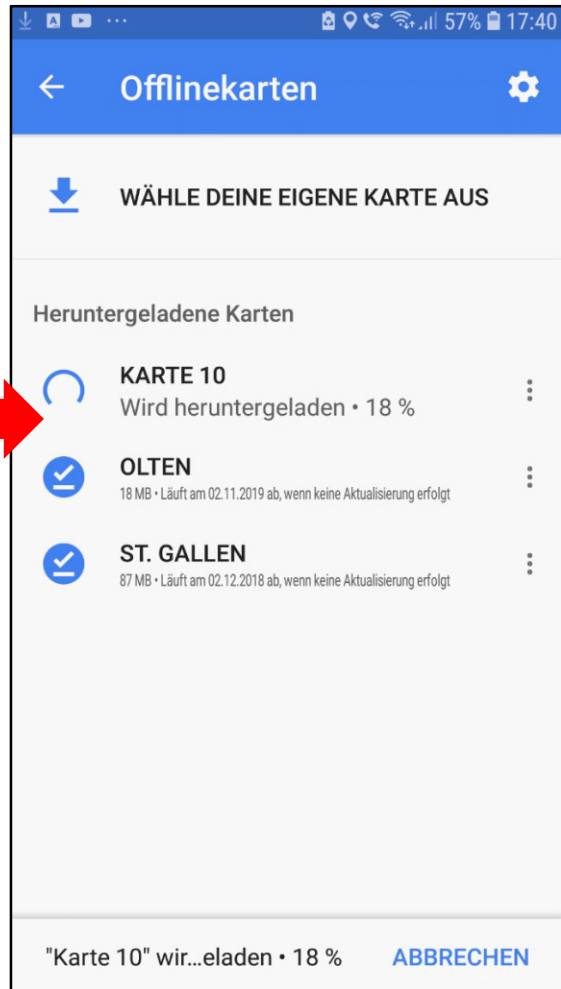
57% 17:40

Offlinekarten

WÄHLE DEINE EIGENE KARTE AUS

Heruntergeladene Karten

KARTE 10
Wird heruntergeladen • 18 %

OLTEN
18 MB • Läuft am 02.11.2019 ab, wenn keine Aktualisierung erfolgt

ST. GALLEN
87 MB • Läuft am 02.12.2018 ab, wenn keine Aktualisierung erfolgt

"Karte 10" wir...eladen • 18 %
ABBRECHEN